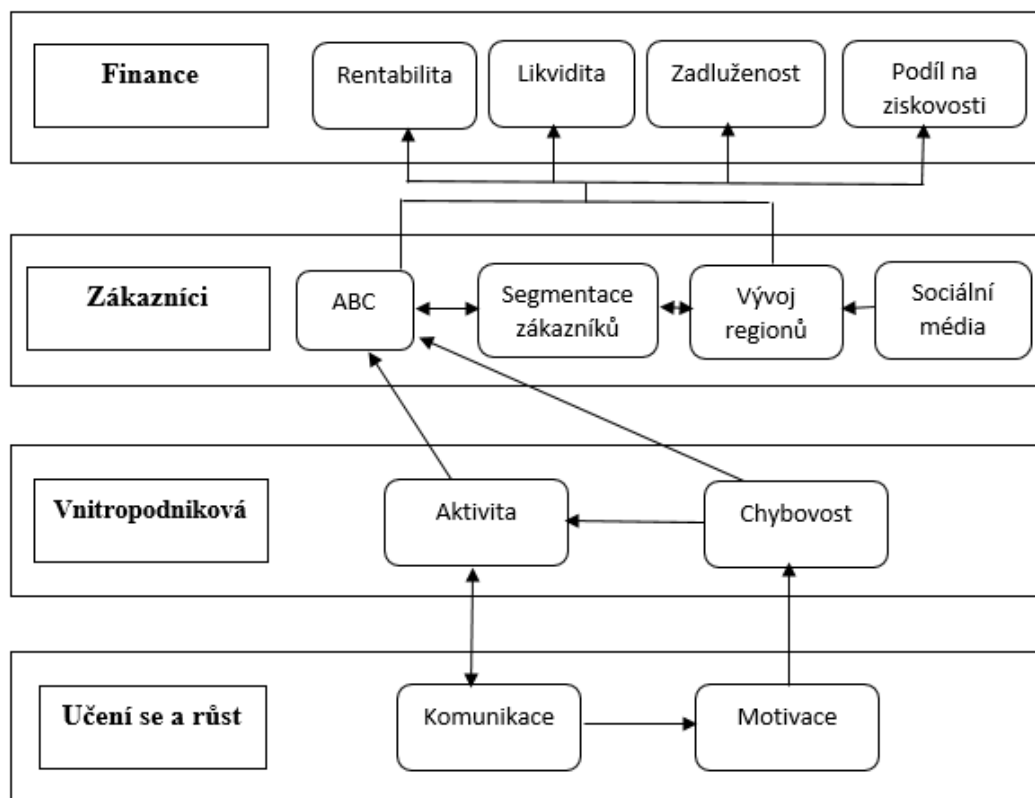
Finance

Rentabilita

Likvidita

Zadluženost

Podíl na ziskovosti

Zákazníci

ABC

Segmentace zákazníků

Vývoj regionů

Sociální média

Vnitropodniková

Aktivita

Chybovost

Učení se a růst

Komunikace

Motivace